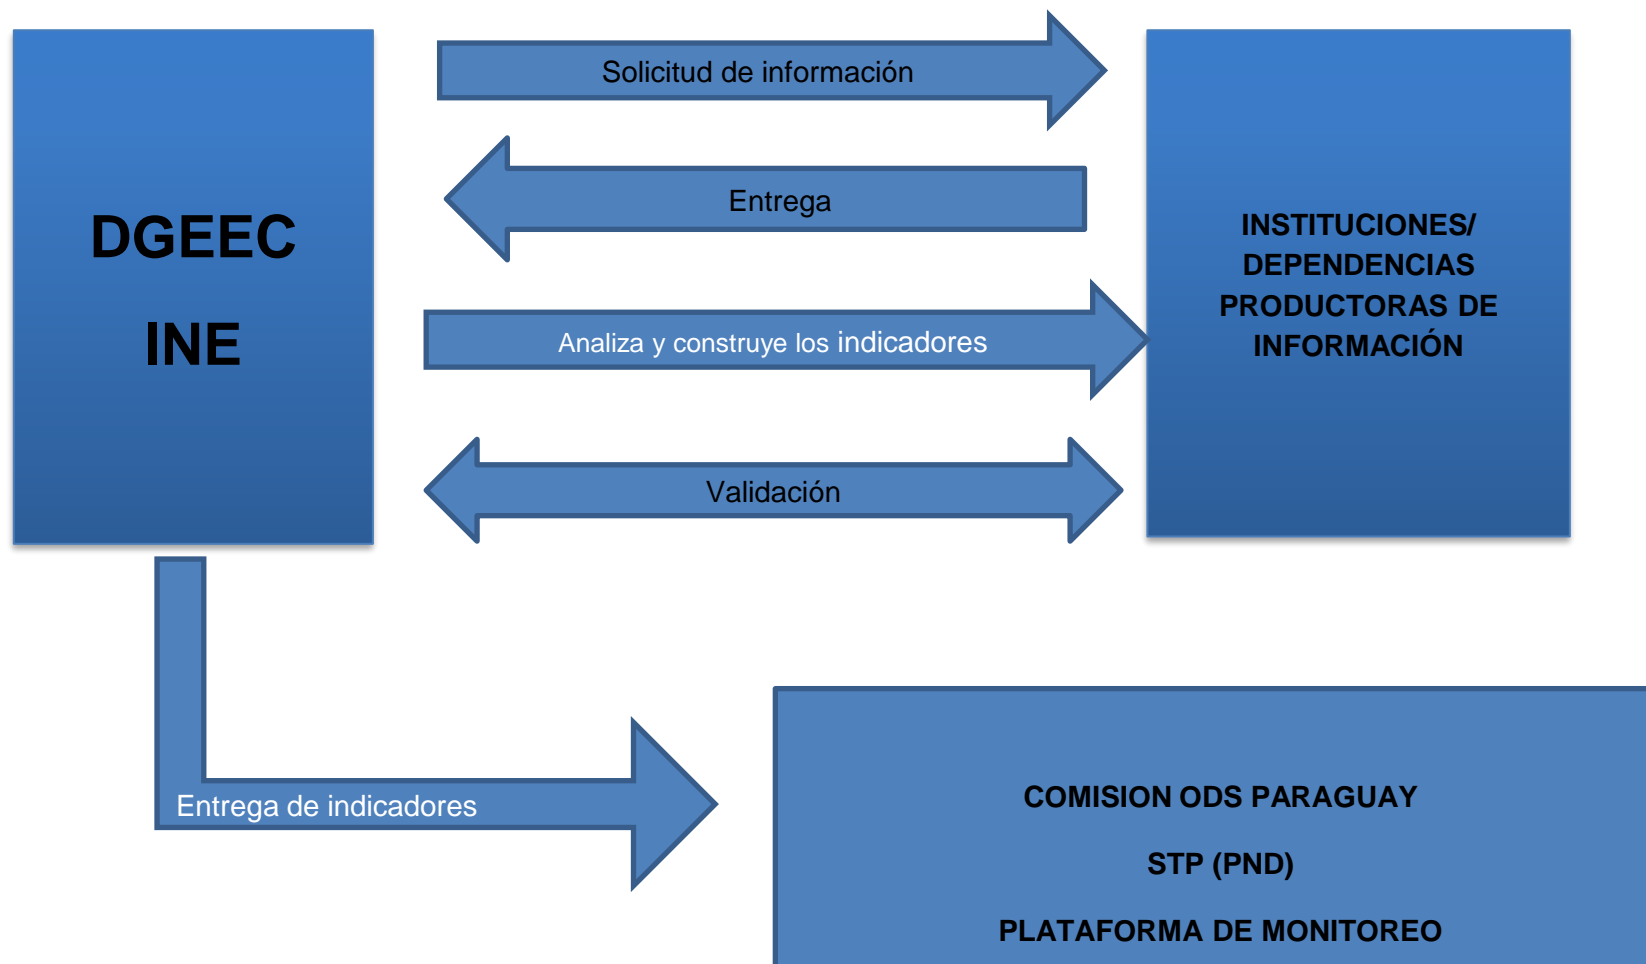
DGEEC

INE

Solicitud de información

Entrega

Analiza y construye los indicadores

Validación

INSTITUCIONES/ DEPENDENCIAS PRODUCTORAS DE INFORMACIÓN

Entrega de indicadores

COMISION ODS PARAGUAY

STP (PND)

PLATAFORMA DE MONITOREO